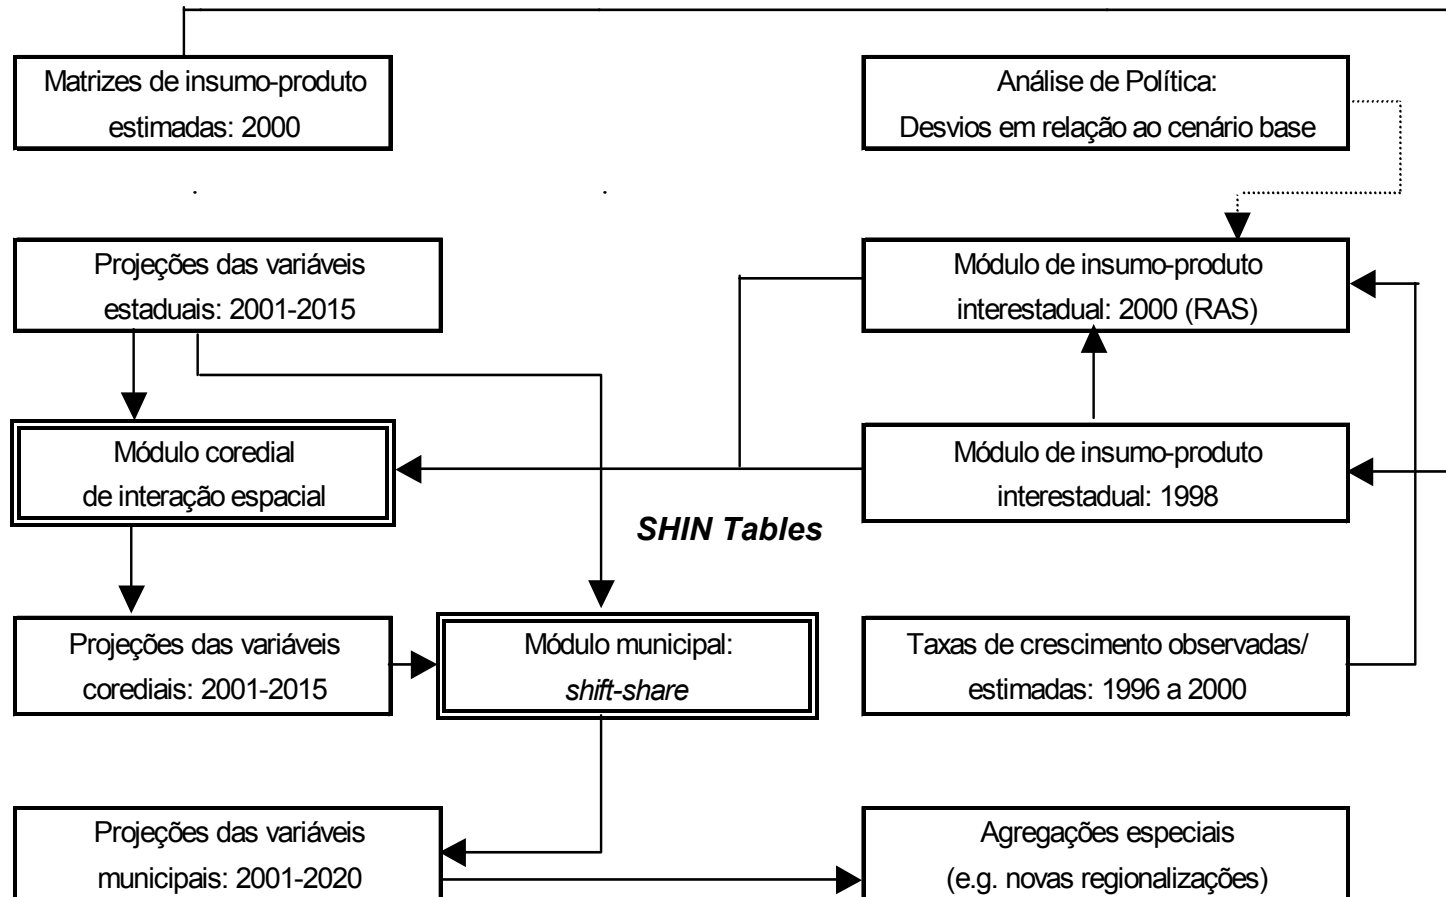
Matrizes de insumo-produto estimadas: 2000

Análise de Política: Desvios em relação ao cenário base

Projeções das variáveis estaduais: 2001-2015

Módulo de insumo-produto interestadual: 2000 (RAS)

Módulo coredial de interação espacial

Módulo de insumo-produto interestadual: 1998

SHIN Tables

Projeções das variáveis533 corediais: 2001-2015

Módulo municipal: shift-share

Taxas de crescimento observadas/ estimadas: 1996 a 2000

Projeções das variáveis municipais: 2001-2020

Agregações especiais (e.g. novas regionalizações)